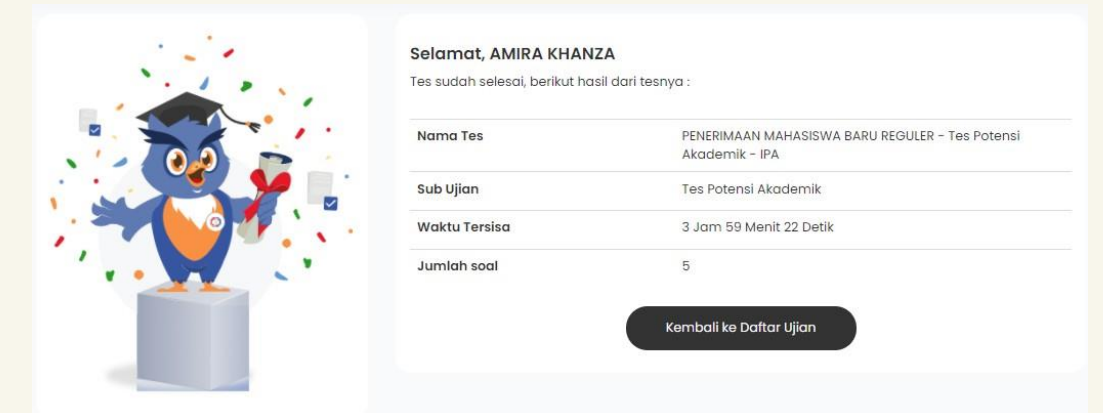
Selamat, AMIRA KHANZA

Tes sudah selesai, berikut hasil dari tesnya :

| Nama Tes | PENERIMAAN MAHASISWA BARU REGULER - Tes Potensi Akademik - IPA |
|---|---|
| Sub Ujian | Tes Potensi Akademik |
| Waktu Tersisa | 3 Jam 59 Menit 22 Detik |
| Jumlah soal | 5 |

Kembali ke Daftar Ujian